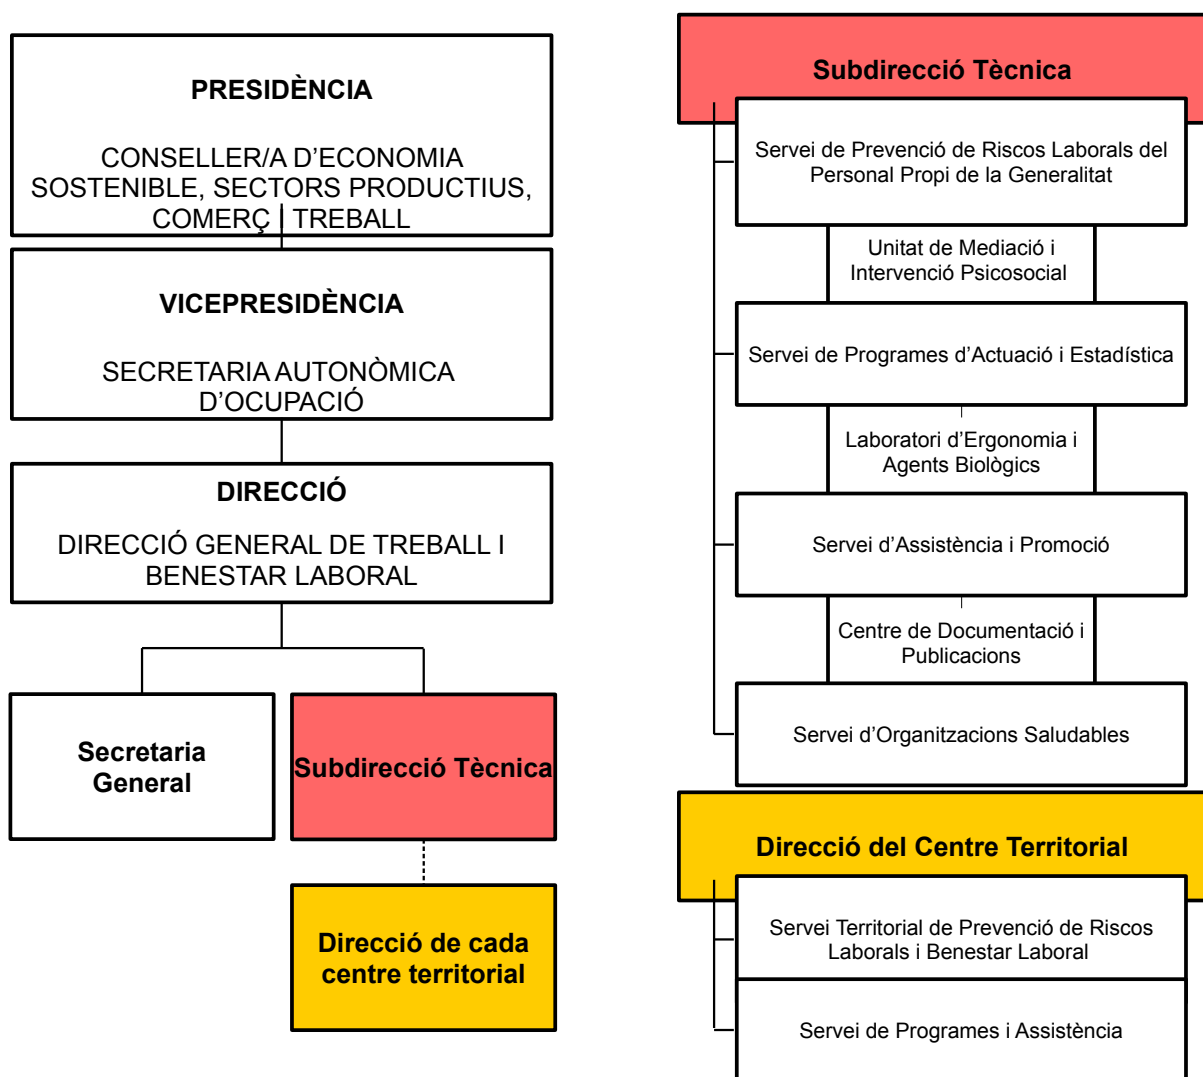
PRESIDÈNCIA

CONSELLER/A D'ECONOMIA SOSTENIBLE, SECTORS PRODUCTIUS, COMERÇ I TREBALL

VICEPRESIDÈNCIA

SECRETARIA AUTONÒMICA D'OCUPACIÓ

DIRECCIÓ

DIRECCIÓ GENERAL DE TREBALL I BENESTAR LABORAL

Secretaria General

Subdirecció Tècnica

Direcció de cada centre territorial

Subdirecció Tècnica

Servei de Prevenció de Riscos Laborals del Personal Propi de la Generalitat

Unitat de Mediació i Intervenció Psicosocial

Servei de Programes d'Actuació i Estadística

Laboratori d'Ergonomia i Agents Biològics

Servei d'Assistència i Promoció

Centre de Documentació i Publicacions

Servei d'Organitzacions Saludables

Direcció del Centre Territorial

Servei Territorial de Prevenció de Riscos Laborals i Benestar Laboral

Servei de Programes i Assistència